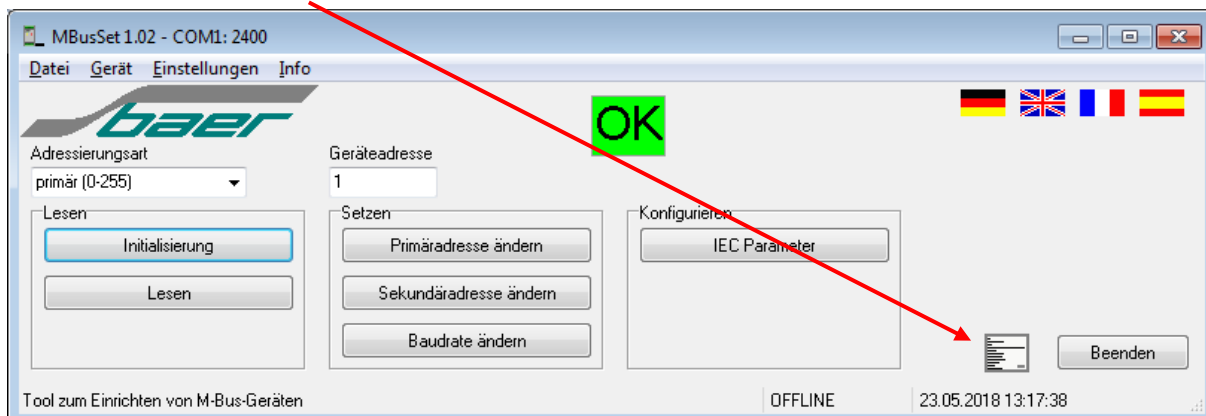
MBusSet 1.02 - COM1: 2400

Datei Gerät Einstellungen Info

baer

OK

Adressierungsart
primär (0-255)

Geräteadresse
1

Lesen
Initialisierung
Lesen

Setzen
Primäradresse ändern
Sekundäradresse ändern
Baudrate ändern

Konfigurieren
IEC Parameter

Beenden

Tool zum Einrichten von M-Bus-Geräten | OFFLINE | 23.05.2018 13:17:38